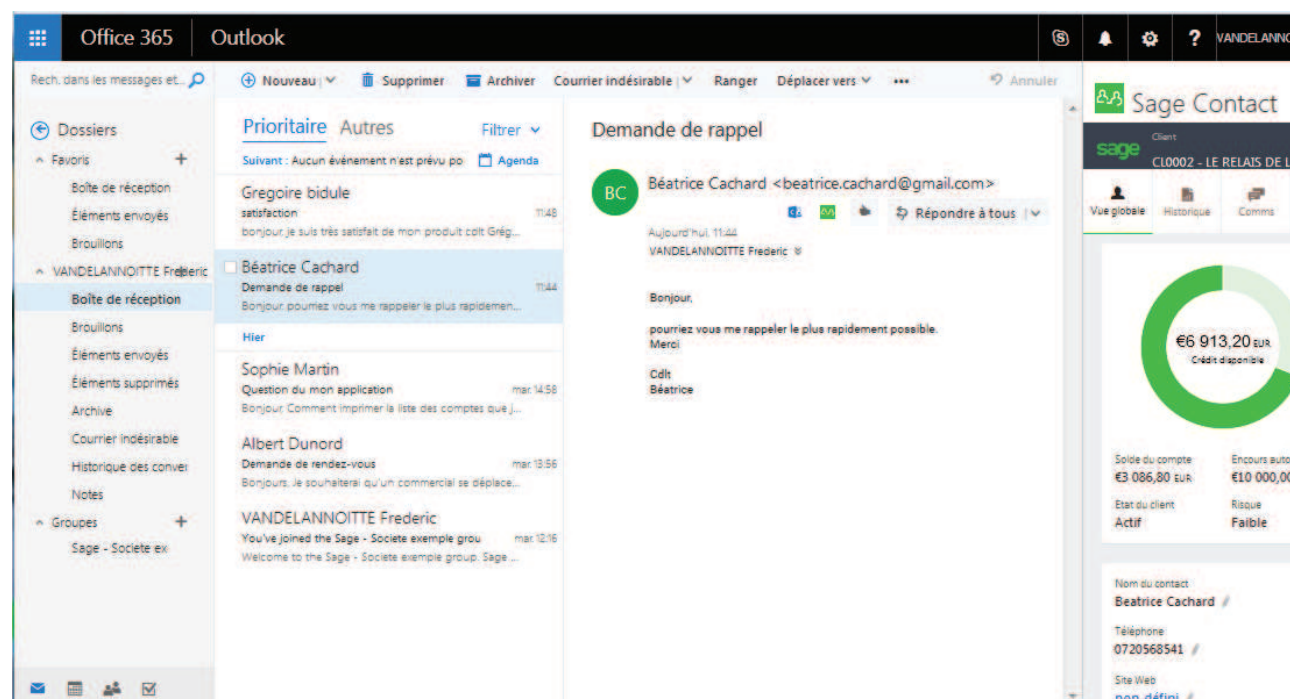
Office 365 Outlook

VANDELANNO

Rech. dans les messages et...

Nouveau | Supprimer Archiver Courrier indésirable | Ranger Déplacer vers ••• Annuler

Dossiers
Favoris
Boîte de réception
Éléments envoyés
Brouillons
VANDELANNOITTE Frederic
Boîte de réception
Brouillons
Éléments envoyés
Éléments supprimés
Archive
Courrier indésirable
Historique des conver
Notes
Groupes
Sage - Societe ex

Prioritaire Autres Filtrer
Suivant : Aucun événement n'est prévu po Agenda

Gregoire bidule
satisfaction 11:48
bonjour, je suis très satisfait de mon produit cdlt Grég...

Béatrice Cachard
Demande de rappel 11:44
Bonjour pourriez vous me rappeler le plus rapidemen...

Hier

Sophie Martin
Question du mon application mar. 14:58
Bonjour Comment imprimer la liste des comptes que j...

Albert Dunord
Demande de rendez-vous mar. 13:56
Bonjours, Je souhaiterai qu'un commercial se déplace...

VANDELANNOITTE Frederic
You've joined the Sage - Societe exemple grou mar. 12:16
Welcome to the Sage - Societe exemple group. Sage ...

Demande de rappel

BC
Béatrice Cachard <beatrice.cachard@gmail.com>
Répondre à tous |
Aujourd'hui, 11:44
VANDELANNOITTE Frederic

Bonjour,

pourriez vous me rappeler le plus rapidement possible.
Merci

Cdlt
Béatrice

Sage Contact
sage Client
CL0002 - LE RELAIS DE L
Vue globale Historique Comms

€6 913,20 EUR
Crédit disponible

Solde du compte
€3 086,80 EUR
Encours auto
€10 000,0
Etat du client
Actif
Risque
Faible

Nom du contact
Beatrice Cachard
Téléphone
0720568541
Site Web
non défini